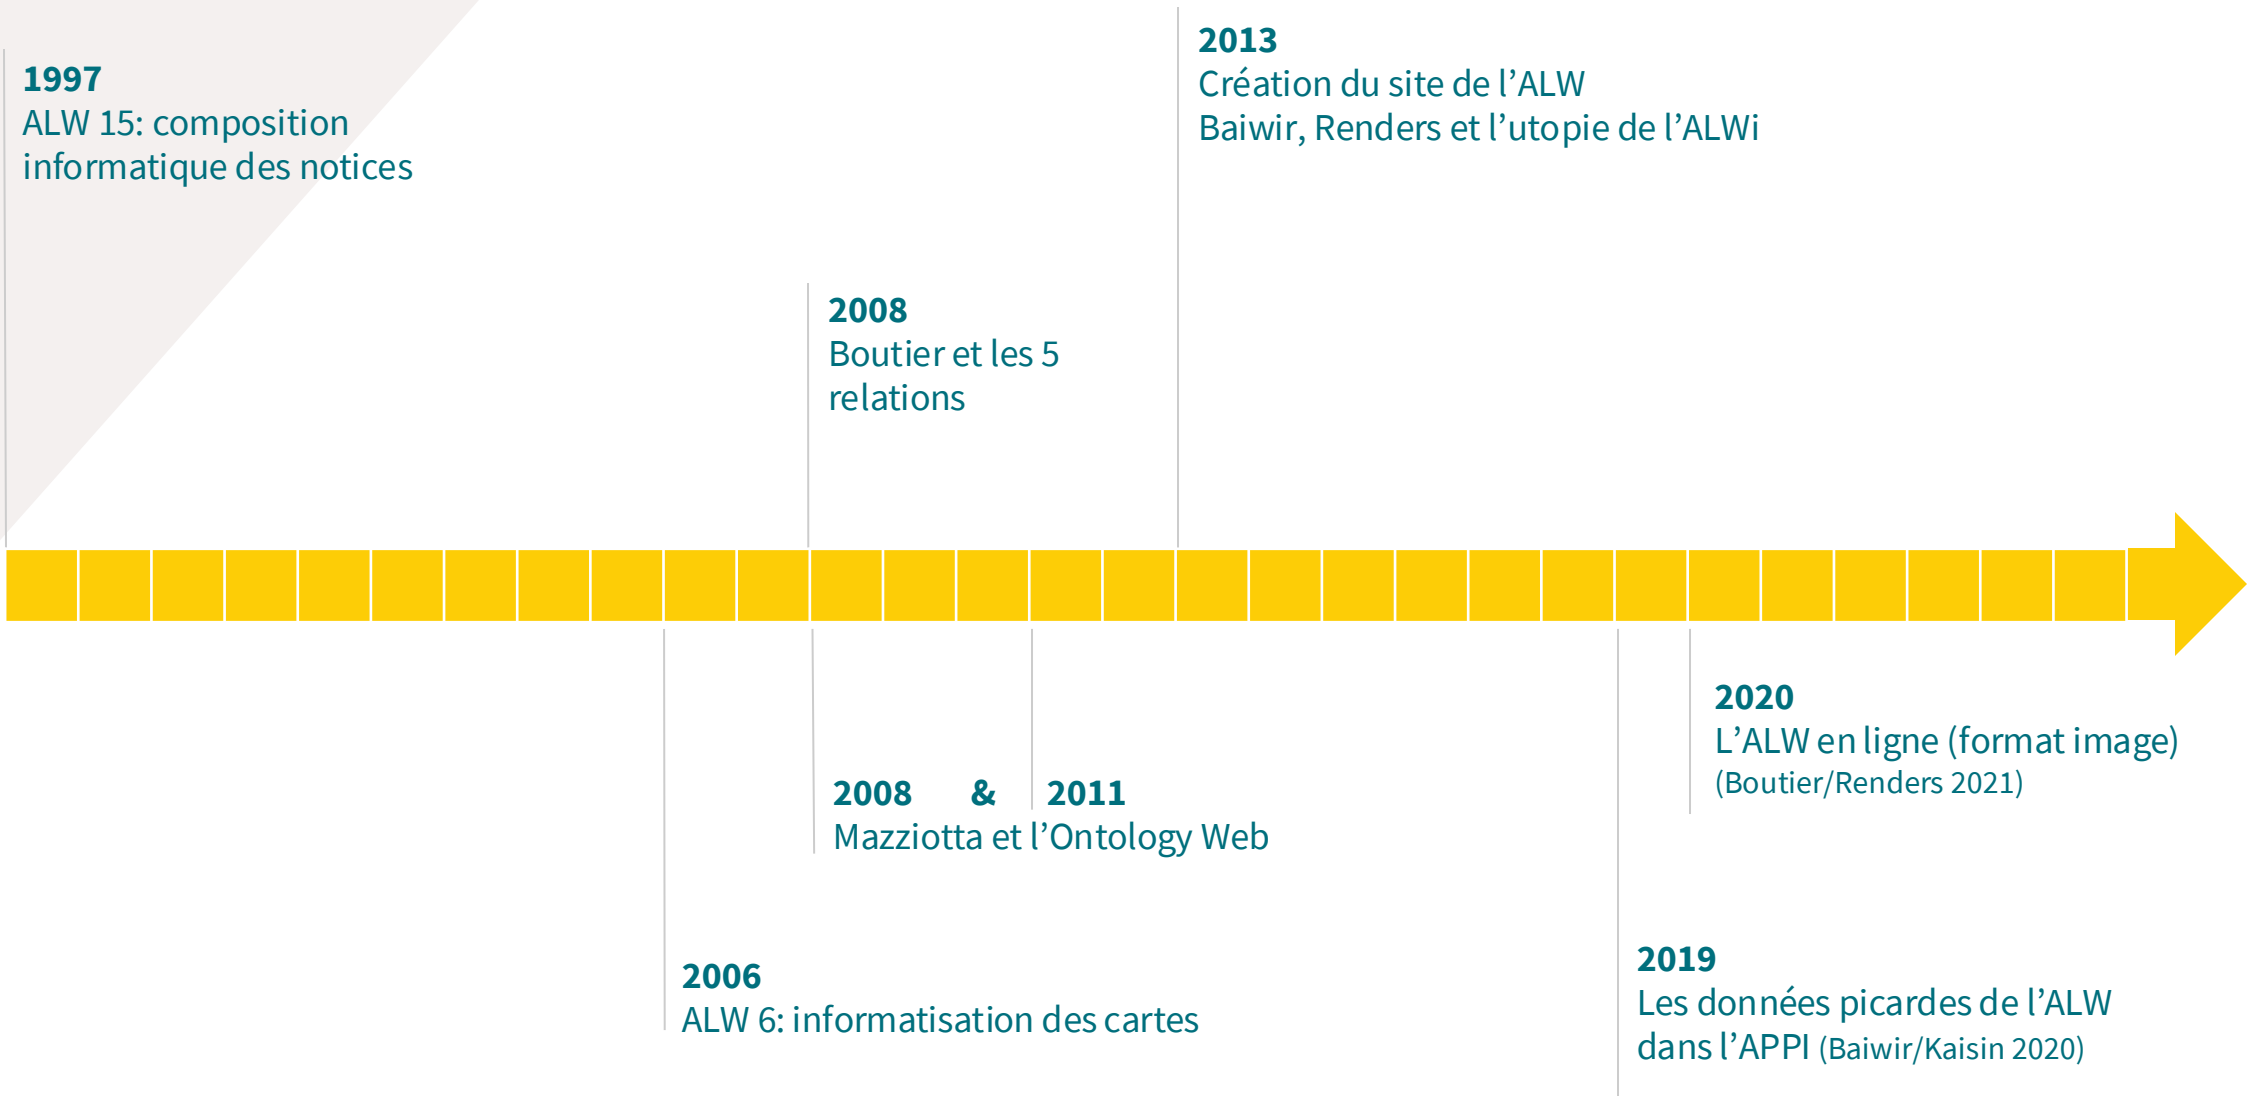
**1997**
ALW 15: composition informatique des notices

**2013**
Création du site de l’ALW
Baiwir, Renders et l’utopie de l’ALWi

**2008**
Boutier et les 5 relations

**2020**
L’ALW en ligne (format image)
(Boutier/Renders 2021)

**2008 & 2011**
Mazziotta et l’Ontology Web

**2006**
ALW 6: informatisation des cartes

**2019**
Les données picardes de l’ALW dans l’APPI (Baiwir/Kaisin 2020)